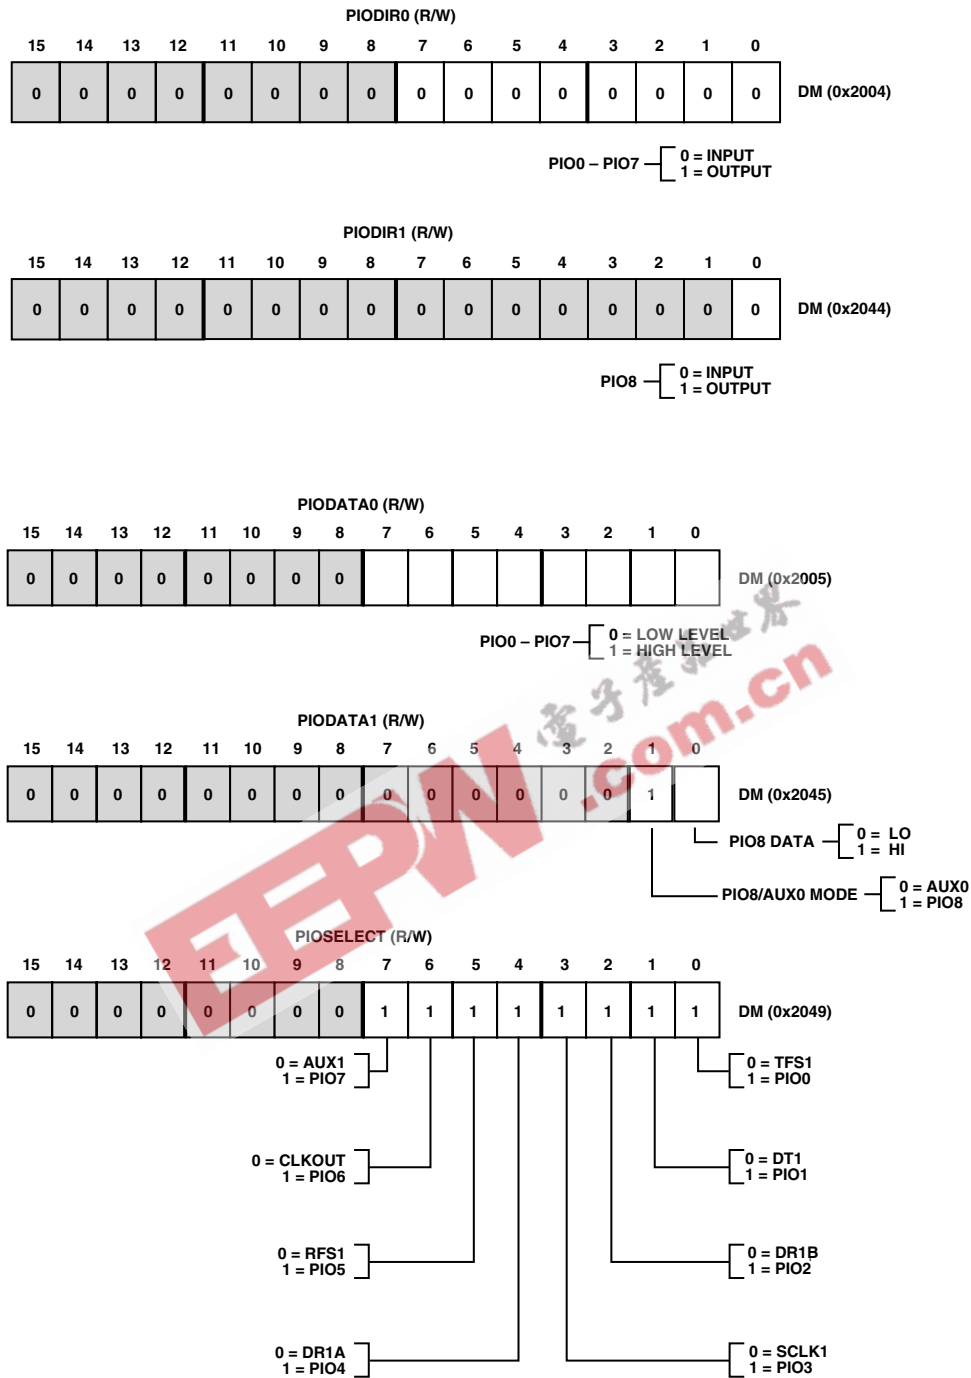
PIODIR0 (R/W)

| 15 | 14 | 13 | 12 | 11 | 10 | 9 | 8 | 7 | 6 | 5 | 4 | 3 | 2 | 1 | 0 |
|---|---|---|---|---|---|---|---|---|---|---|---|---|---|---|---|
| 0 | 0 | 0 | 0 | 0 | 0 | 0 | 0 | 0 | 0 | 0 | 0 | 0 | 0 | 0 | 0 |

DM (0x2004)

PIO0 – PIO7
0 = INPUT
1 = OUTPUT

PIODIR1 (R/W)

| 15 | 14 | 13 | 12 | 11 | 10 | 9 | 8 | 7 | 6 | 5 | 4 | 3 | 2 | 1 | 0 |
|---|---|---|---|---|---|---|---|---|---|---|---|---|---|---|---|
| 0 | 0 | 0 | 0 | 0 | 0 | 0 | 0 | 0 | 0 | 0 | 0 | 0 | 0 | 0 | 0 |

DM (0x2044)

PIO8
0 = INPUT
1 = OUTPUT

PIODATA0 (R/W)

| 15 | 14 | 13 | 12 | 11 | 10 | 9 | 8 | 7 | 6 | 5 | 4 | 3 | 2 | 1 | 0 |
|---|---|---|---|---|---|---|---|---|---|---|---|---|---|---|---|
| 0 | 0 | 0 | 0 | 0 | 0 | 0 | 0 | | | | | | | | |

DM (0x2005)

PIO0 – PIO7
0 = LOW LEVEL
1 = HIGH LEVEL

PIODATA1 (R/W)

| 15 | 14 | 13 | 12 | 11 | 10 | 9 | 8 | 7 | 6 | 5 | 4 | 3 | 2 | 1 | 0 |
|---|---|---|---|---|---|---|---|---|---|---|---|---|---|---|---|
| 0 | 0 | 0 | 0 | 0 | 0 | 0 | 0 | 0 | 0 | 0 | 0 | 0 | 0 | 1 | |

DM (0x2045)

PIO8 DATA
0 = LO
1 = HI

PIO8/AUX0 MODE
0 = AUX0
1 = PIO8

PIOSELECT (R/W)

| 15 | 14 | 13 | 12 | 11 | 10 | 9 | 8 | 7 | 6 | 5 | 4 | 3 | 2 | 1 | 0 |
|---|---|---|---|---|---|---|---|---|---|---|---|---|---|---|---|
| 0 | 0 | 0 | 0 | 0 | 0 | 0 | 0 | 1 | 1 | 1 | 1 | 1 | 1 | 1 | 1 |

DM (0x2049)

0 = AUX1
1 = PIO7

0 = TFS1
1 = PIO0

0 = CLKOUT
1 = PIO6

0 = DT1
1 = PIO1

0 = RFS1
1 = PIO5

0 = DR1B
1 = PIO2

0 = DR1A
1 = PIO4

0 = SCLK1
1 = PIO3

EEPW
电子产品世界
.com.cn